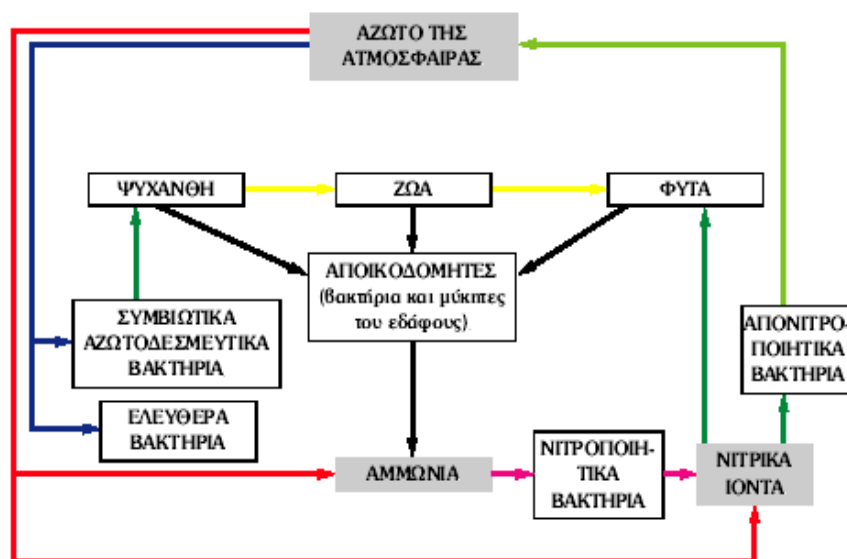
ΑΖΩΤΟ ΤΗΣ ΑΤΜΟΣΦΑΙΡΑΣ

ΨΥΧΑΝΘΗ

ΖΩΑ

ΦΥΤΑ

ΑΠΟΙΚΟΔΟΜΗΤΕΣ (βακτήρια και μύκητες του εδάφους)

ΣΥΜΒΙΩΤΙΚΑ ΑΖΩΤΟΔΕΣΜΕΥΤΙΚΑ ΒΑΚΤΗΡΙΑ

ΑΠΟΝΙΤΡΟΠΟΙΗΤΙΚΑ ΒΑΚΤΗΡΙΑ

ΕΛΕΥΘΕΡΑ ΒΑΚΤΗΡΙΑ

ΑΜΜΩΝΙΑ

ΝΙΤΡΟΠΟΙΗΤΙΚΑ ΒΑΚΤΗΡΙΑ

ΝΙΤΡΙΚΑ ΙΟΝΤΑ